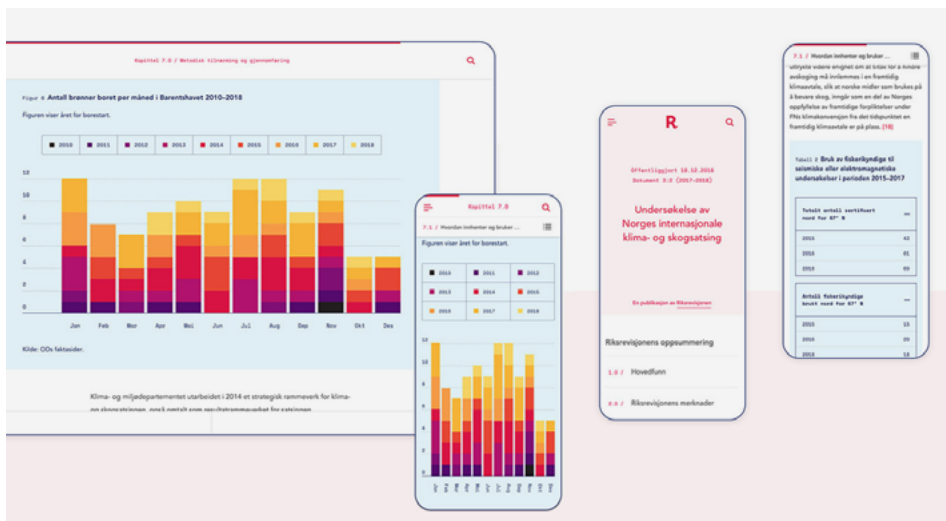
Kapittel 7.0 / Metodisk tilnærming og gjennomføring

Figur 4 Antall brønner boret per måned i Barentshavet 2010–2018

Figuren viser året for borestart.

| 2010 | 2011 | 2012 | 2013 | 2014 | 2015 | 2016 | 2017 | 2018 |
|---|---|---|---|---|---|---|---|---|

12
10
8
6
4
2
0

Jan Feb Mar Apr Mai Jun Jul Aug Sep Nov Okt Des

Kilde: ODs faktasider.

Klima- og miljødepartementet utarbeidet i 2014 et strategisk rammeverk for klima- og skogsatsingen, også omtalt som resultatrammeverket for satsingen.

Kapittel 7.0

7.1 / Hvordan innhenter og bruker ...

Figuren viser året for borestart.

| 2010 | 2011 | 2012 |
|---|---|---|
| 2013 | 2014 | 2015 |
| 2016 | 2017 | 2018 |

12
10
8
6
4
2
0

Jan Feb Mar Apr Mai Jun Jul Aug Sep Okt Nov Des

R

Offentliggjort 18.12.2018
Dokument 3:3 (2017–2018)

Undersøkelse av Norges internasjonale klima- og skogsatsing

En publikasjon av Riksrevisjonen

Riksrevisjonens oppsummering

1.0 / Hovedfunn

2.0 / Riksrevisjonens merknader

7.1 / Hvordan innhenter og bruker ...

utryste videre engnet om at kilde for å hindre avskoging må innlemmes i en framtidig klimaavtale, slik at norske midler som brukes på å bevare skog, inngår som en del av Norges oppfyllelse av framtidige forpliktelser under FNs klimakonvensjon fra det tidspunktet en framtidig klimaavtale er på plass. [18]

Tabell 2 Bruk av fiskeriskyndige til seismiske eller elektromagnetiske undersøkelser i perioden 2015–2017

| Totalt antall sertifisert nord for 67° N | — |
|---|---|
| 2015 | 42 |
| 2016 | 61 |
| 2018 | 69 |

| Antall fiskeriskyndige brukt nord for 67° N | — |
|---|---|
| 2015 | 15 |
| 2016 | 20 |
| 2018 | 14 |